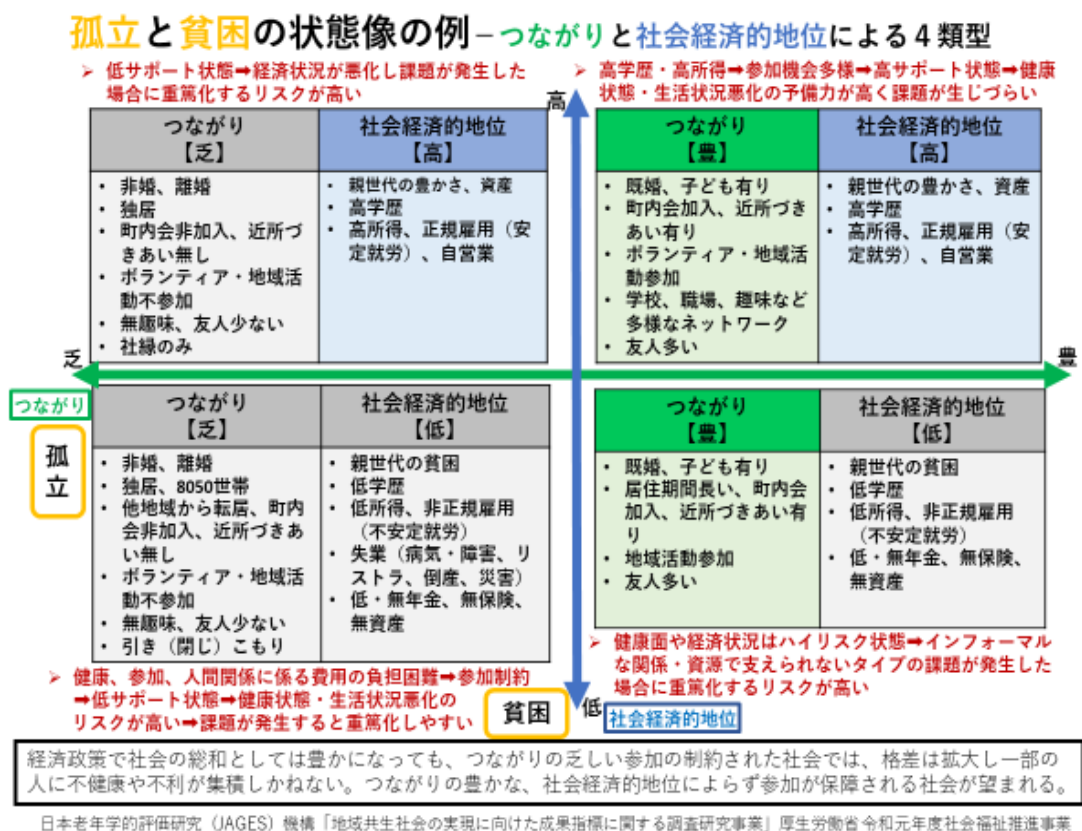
孤立と貧困の状態像の例－つながりと社会経済的地位による４類型

➢ 低サポート状態➡経済状況が悪化し課題が発生した場合に重篤化するリスクが高い

➢ 高学歴・高所得➡参加機会多様➡高サポート状態➡健康状態・生活状況悪化の予備力が高く課題が生じづらい

高

| つながり【乏】 | 社会経済的地位【高】 |
|---|---|
| • 非婚、離婚 • 独居 • 町内会非加入、近所づきあい無し • ボランティア・地域活動不参加 • 無趣味、友人少ない • 社縁のみ | • 親世代の豊かさ、資産 • 高学歴 • 高所得、正規雇用（安定就労）、自営業 |

| つながり【豊】 | 社会経済的地位【高】 |
|---|---|
| • 既婚、子ども有り • 町内会加入、近所づきあい有り • ボランティア・地域活動参加 • 学校、職場、趣味など多様なネットワーク • 友人多い | • 親世代の豊かさ、資産 • 高学歴 • 高所得、正規雇用（安定就労）、自営業 |

乏

豊

つながり

孤立

| つながり【乏】 | 社会経済的地位【低】 |
|---|---|
| • 非婚、離婚 • 独居、8050世帯 • 他地域から転居、町内会非加入、近所づきあい無し • ボランティア・地域活動不参加 • 無趣味、友人少ない • 引き（閉じ）こもり | • 親世代の貧困 • 低学歴 • 低所得、非正規雇用（不安定就労） • 失業（病気・障害、リストラ、倒産、災害） • 低・無年金、無保険、無資産 |

| つながり【豊】 | 社会経済的地位【低】 |
|---|---|
| • 既婚、子ども有り • 居住期間長い、町内会加入、近所づきあい有り • 地域活動参加 • 友人多い | • 親世代の貧困 • 低学歴 • 低所得、非正規雇用（不安定就労） • 低・無年金、無保険、無資産 |

➢ 健康面や経済状況はハイリスク状態➡インフォーマルな関係・資源で支えられないタイプの課題が発生した場合に重篤化するリスクが高い

➢ 健康、参加、人間関係に係る費用の負担困難➡参加制約➡低サポート状態➡健康状態・生活状況悪化のリスクが高い➡課題が発生すると重篤化しやすい

貧困

低

社会経済的地位

経済政策で社会の総和としては豊かになっても、つながりの乏しい参加の制約された社会では、格差は拡大し一部の人に不健康や不利が集積しかねない。つながりの豊かな、社会経済的地位によらず参加が保障される社会が望まれる。

日本老年学的評価研究（JAGES）機構「地域共生社会の実現に向けた成果指標に関する調査研究事業」厚生労働省令和元年度社会福祉推進事業